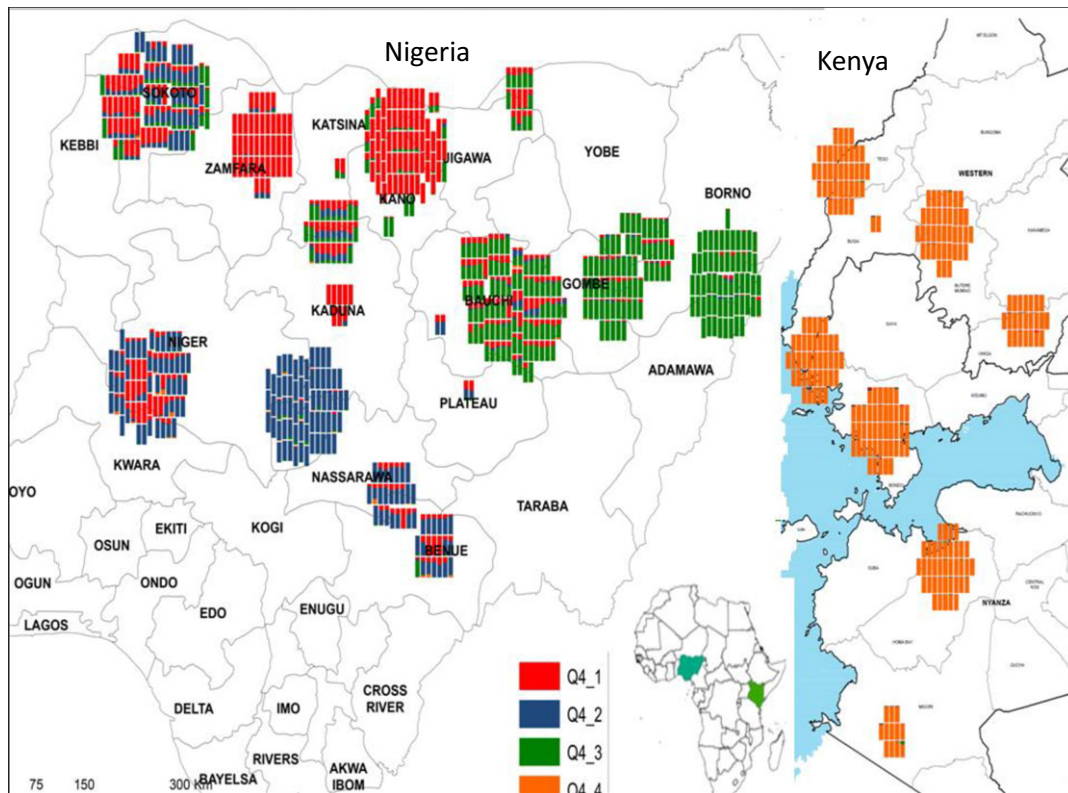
Nigeria

Kenya

SOKOTO
KEBBI
ZAMFARA
KATSINA
JIGAWA
YOBE
KANO
BORNO
BAUCHI
GOMBE
KADUNA
NIGER
ADAMAWA
PLATEAU
KWARA
NASSARAWA
OYO
TARABA
EKITI
KOGI
OSUN
BENUE
OGUN
ONDO
EDO
ENUGU
LAGOS
CROSS RIVER
DELTA
IMO
RIVERS
BAYELSA
AKWA IBOM

WESTERN
NYANZA

Q4_1
Q4_2
Q4_3
Q4_4

75 150 300 Km